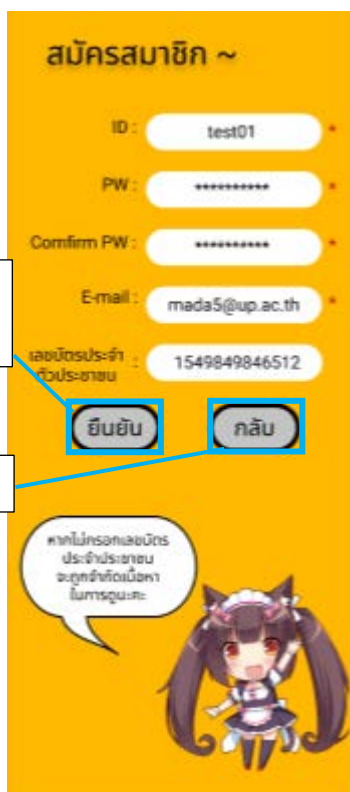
สมัครสมาชิก ~

ID : test01 *

PW : *********** *

Comfirm PW : *********** *

E-mail : mada5@up.ac.th *

เลขบัตรประจำตัวประชาชน : 1549849846512

ยืนยัน

กลับ

หากไม่กรอกเลขบัตรประจำประชาชน จะถูกจำกัดเนื้อหาในการดูนะคะ